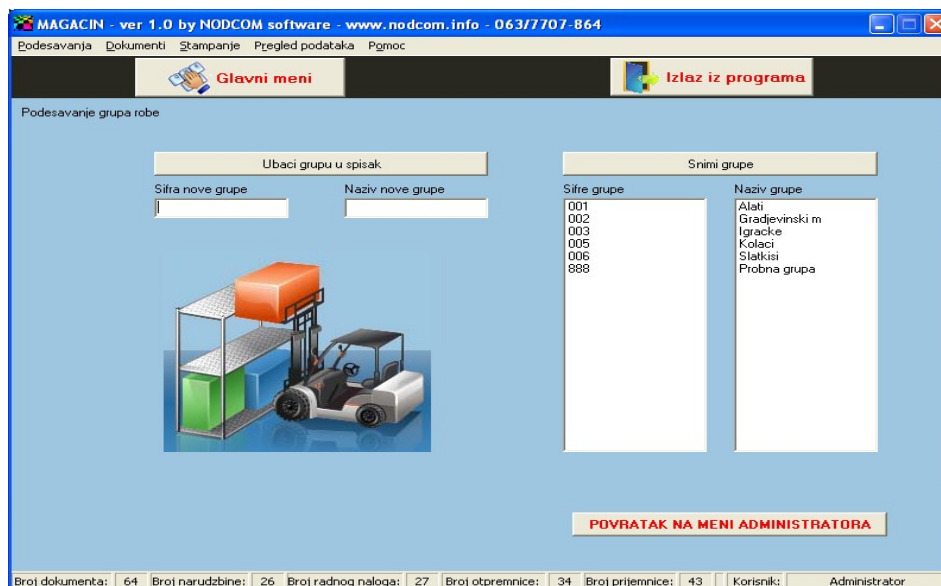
MAGACIN - ver 1.0 by NODCOM software - www.nodcom.info - 063/7707-864

Podesavanja Dokumenti Stampanje Pregled podataka Pomoc

Glavni meni

Izlaz iz programa

Podesavanje grupa robe

Ubaci grupu u spisak

Sifra nove grupe

Naziv nove grupe

Snimi grupe

Sifre grupe

Naziv grupe

001
002
003
005
006
888

Alati
Gradjevinski m
Igracke
Kolaci
Slatkisi
Probna grupa

POVRATAK NA MENI ADMINISTRATORA

Broj dokumenta: 64 Broj narudzbine: 26 Broj radnog naloga: 27 Broj otpremnice: 34 Broj prijemnice: 43 Korisnik: Administrator